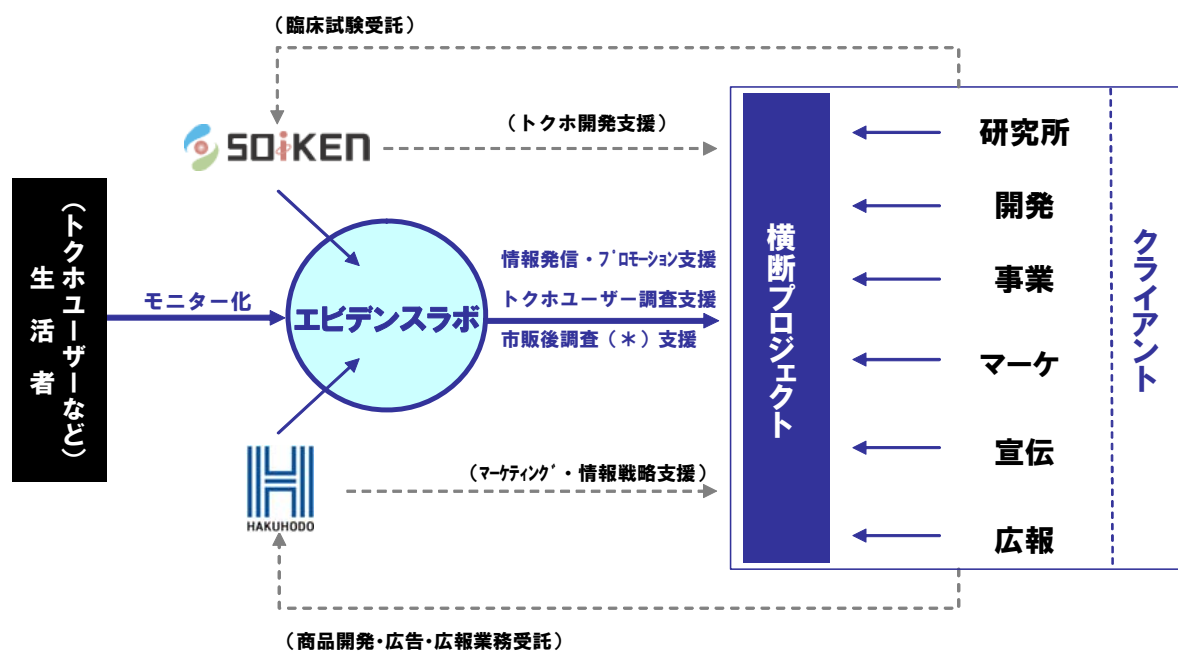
（臨床試験受託）

SOiKEN

（トクホ開発支援）

生活者
（トクホユーザーなど）

モニター化

エビデンスラボ

情報発信・プロモーション支援
トクホユーザー調査支援
市販後調査（＊）支援

HAKUHODO

（マーケティング・情報戦略支援）

横断プロジェクト

研究所
開発
事業
マーケ
宣伝
広報

クライアント

（商品開発・広告・広報業務受託）